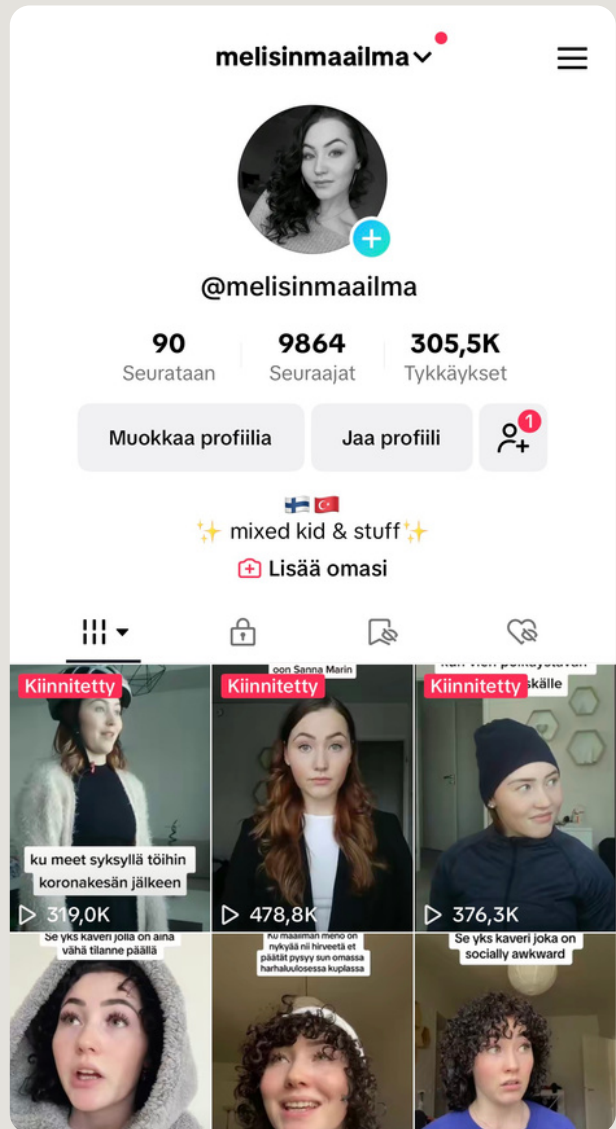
melisinmaailma

@melisinmaailma

90
Seurataan

9864
Seuraajat

305,5K
Tykkäykset

Muokkaa profiilia

Jaa profiili

1

✨ mixed kid & stuff✨

Lisää omasi

oon Sanna Marin

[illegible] skälle

Kiinnitetty

Kiinnitetty

Kiinnitetty

ku meet syksyllä töihin koronakesän jälkeen

319,0K

478,8K

376,3K

Se yks kaveri jolla on aina vähä tilanne päällä

ku maailman meno on nykyää nii hirveetä et päätät pysyy sun omassa harhaluulossessa kuplassa

Se yks kaveri joka on socially awkward